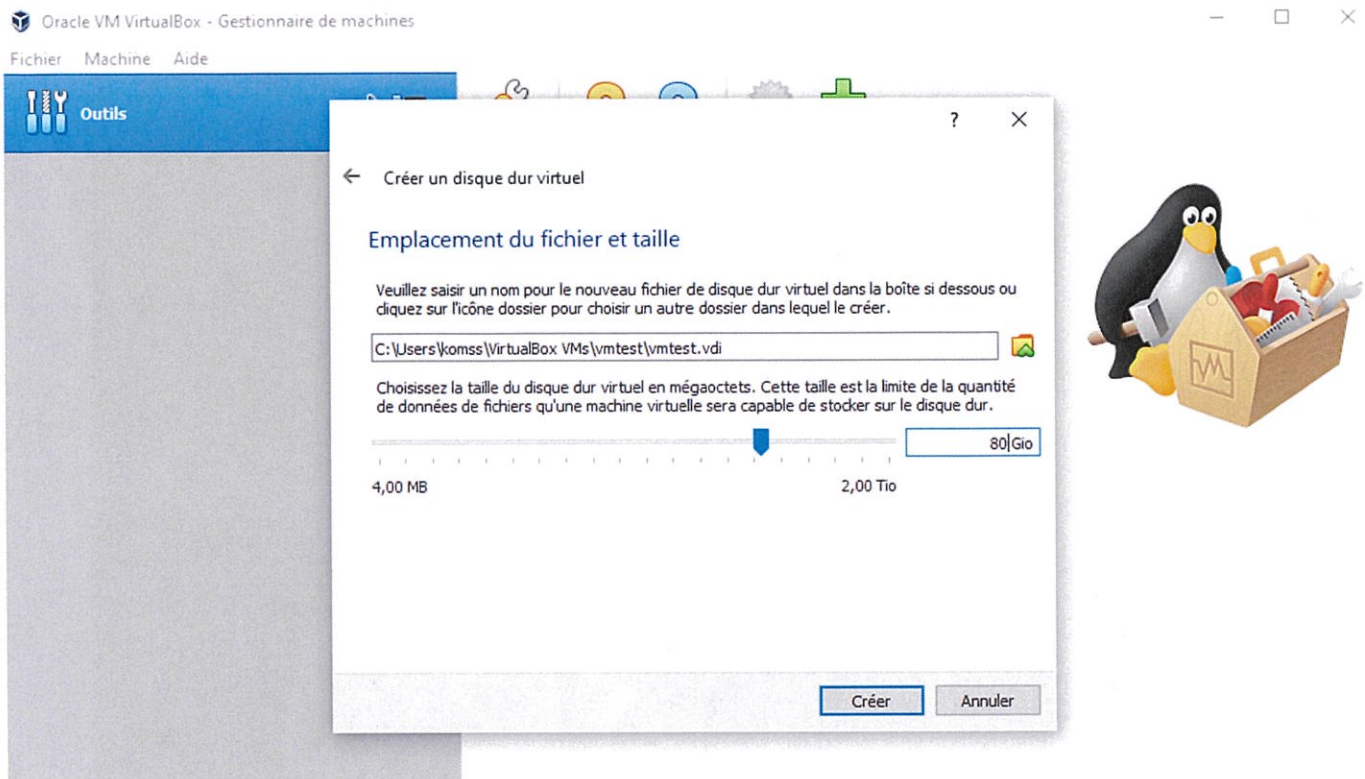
Oracle VM VirtualBox - Gestionnaire de machines

Fichier Machine Aide

Outils

?

Créer un disque dur virtuel

Emplacement du fichier et taille

Veuillez saisir un nom pour le nouveau fichier de disque dur virtuel dans la boîte si dessous ou cliquez sur l'icône dossier pour choisir un autre dossier dans lequel le créer.

C:\Users\komss\VirtualBox VMs\vmtest\vmtest.vdi

Choisissez la taille du disque dur virtuel en mégaoctets. Cette taille est la limite de la quantité de données de fichiers qu'une machine virtuelle sera capable de stocker sur le disque dur.

80 Gio

4,00 MB

2,00 Tio

Créer

Annuler